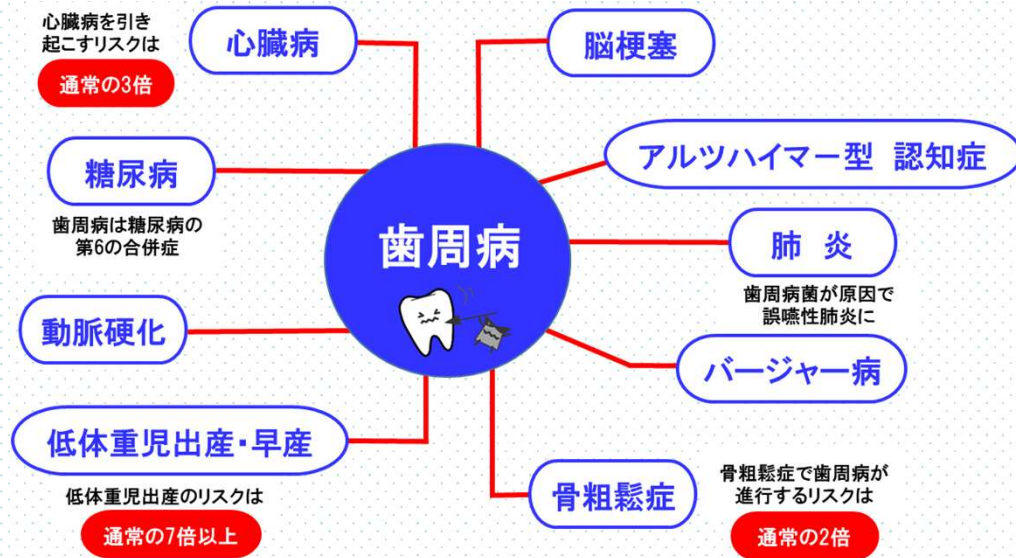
心臓病を引き起こすリスクは

通常の3倍

心臓病

脳梗塞

アルツハイマー型 認知症

糖尿病

歯周病は糖尿病の第6の合併症

歯周病

肺 炎

歯周病菌が原因で誤嚥性肺炎に

動脈硬化

バージャー病

低体重児出産・早産

低体重児出産のリスクは

通常の7倍以上

骨粗鬆症

骨粗鬆症で歯周病が進行するリスクは

通常の2倍